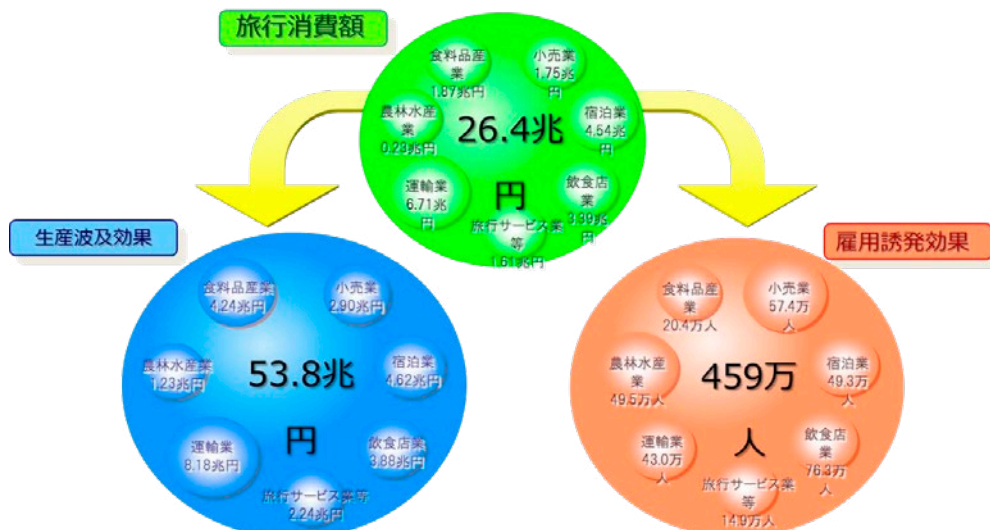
旅行消費額

食料品産業 1.87兆円
小売業 1.75兆円
農林水産業 0.23兆円
26.4兆円
宿泊業 4.54兆円
運輸業 6.71兆円
飲食店業 3.39兆円
旅行サービス業等 1.61兆円

生産波及効果

食料品産業 4.24兆円
小売業 2.90兆円
農林水産業 1.23兆円
53.8兆円
宿泊業 4.62兆円
運輸業 8.18兆円
飲食店業 3.88兆円
旅行サービス業等 2.24兆円

雇用誘発効果

食料品産業 20.4万人
小売業 57.4万人
農林水産業 49.5万人
459万人
宿泊業 49.3万人
運輸業 43.0万人
飲食店業 76.3万人
旅行サービス業等 14.9万人